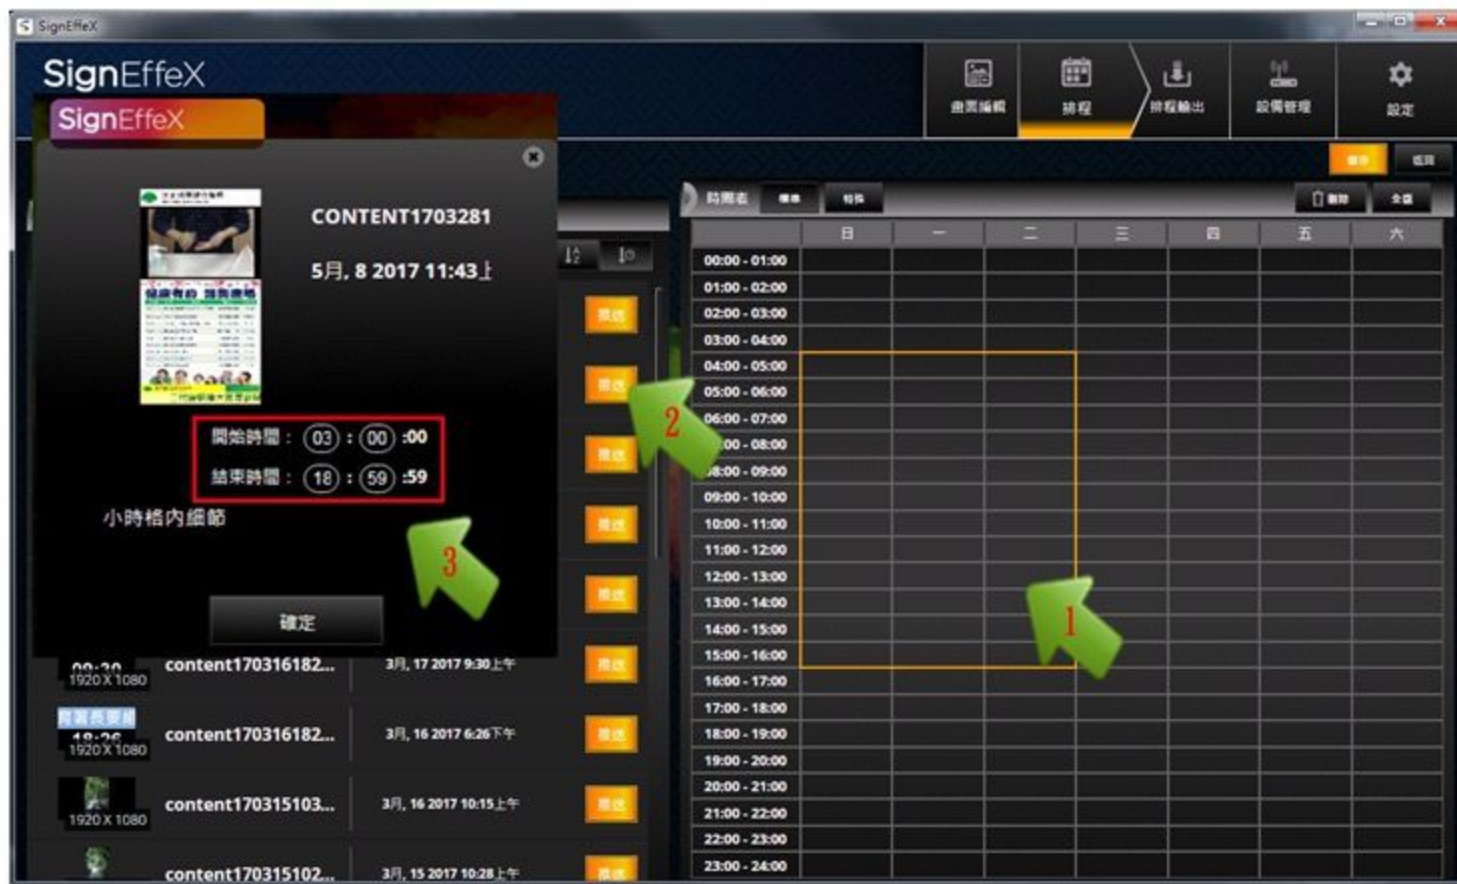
SignEffeX

SignEffeX

畫面編輯 排程 排程輸出 設備管理 設定

SignEffeX

CONTENT1703281

5月, 8 2017 11:43上

開始時間 : 03 : 00 :00

結束時間 : 18 : 59 :59

小時格內細節

確定

2

3

1

時間表

| | 日 | 一 | 二 | 三 | 四 | 五 | 六 |
|---|---|---|---|---|---|---|---|
| 00:00 - 01:00 | | | | | | | |
| 01:00 - 02:00 | | | | | | | |
| 02:00 - 03:00 | | | | | | | |
| 03:00 - 04:00 | | | | | | | |
| 04:00 - 05:00 | | | | | | | |
| 05:00 - 06:00 | | | | | | | |
| 06:00 - 07:00 | | | | | | | |
| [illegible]:00 - 08:00 | | | | | | | |
| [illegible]8:00 - 09:00 | | | | | | | |
| 09:00 - 10:00 | | | | | | | |
| 10:00 - 11:00 | | | | | | | |
| 11:00 - 12:00 | | | | | | | |
| 12:00 - 13:00 | | | | | | | |
| 13:00 - 14:00 | | | | | | | |
| 14:00 - 15:00 | | | | | | | |
| 15:00 - 16:00 | | | | | | | |
| 16:00 - 17:00 | | | | | | | |
| 17:00 - 18:00 | | | | | | | |
| 18:00 - 19:00 | | | | | | | |
| 19:00 - 20:00 | | | | | | | |
| 20:00 - 21:00 | | | | | | | |
| 21:00 - 22:00 | | | | | | | |
| 22:00 - 23:00 | | | | | | | |
| 23:00 - 24:00 | | | | | | | |

1920 X 1080 content170316182... 3月, 17 2017 9:30上午

1920 X 1080 content170316182... 3月, 16 2017 6:26下午

1920 X 1080 content170315103... 3月, 16 2017 10:15上午

content170315102... 3月, 15 2017 10:28上午